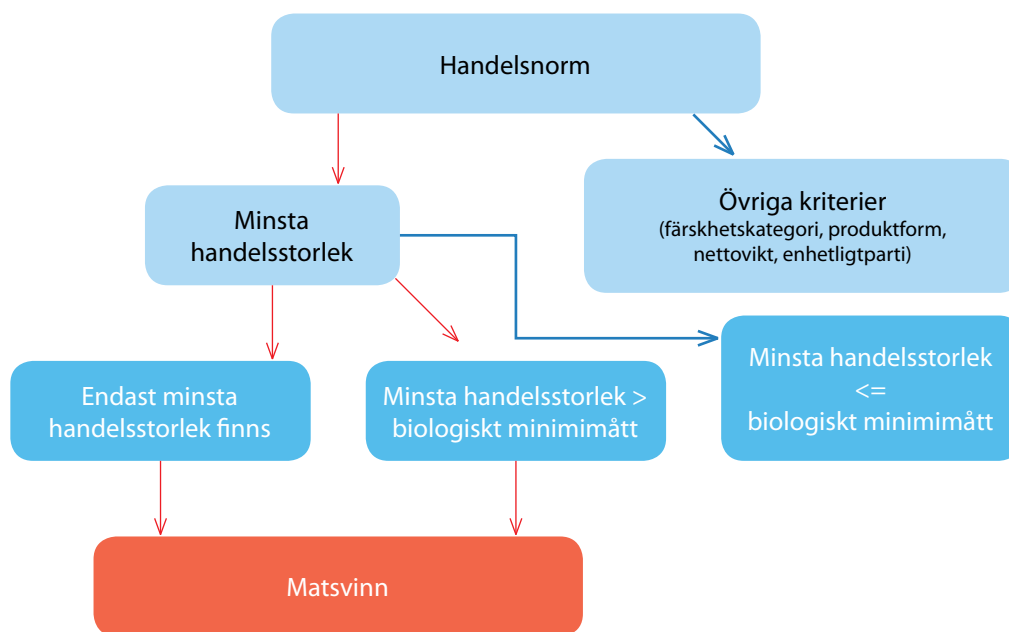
Handelsnorm

Minsta handelsstorlek

Övriga kriterier
(färskhetskategori, produktform, nettovikt, enhetligtparti)

Endast minsta handelsstorlek finns

Minsta handelsstorlek > biologiskt minimimått

Minsta handelsstorlek <= biologiskt minimimått

Matsvinn